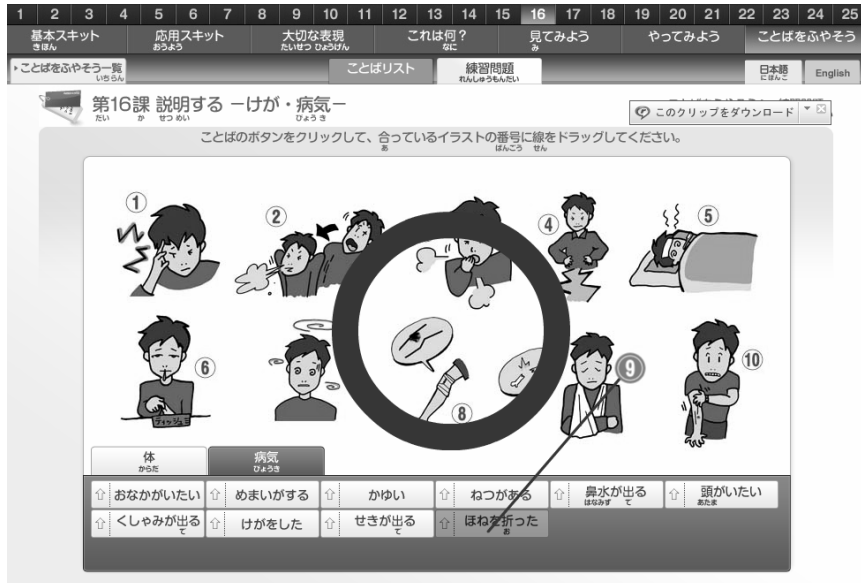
1 2 3 4 5 6 7 8 9 10 11 12 13 14 15 16 17 18 19 20 21 22 23 24 25

基本スキット きほん | 応用スキット おうよう | 大切な表現 たいせつ ひょうげん | これは何？ なに | 見てみよう み | やってみよう | ことばをふやそう

ことばをふやそう一覧 いちらん | ことばリスト | 練習問題 れんしゅうもんだい | 日本語 にほんご | English

第16課 説明する －けが・病気－
だい か せつめい びょうき

このクリップをダウンロード

ことばのボタンをクリックして、合っているイラストの番号に線をドラッグしてください。
あ ばんごう せん

① ② ④ ⑤ ⑥ ⑧ ⑨ ⑩

ティッシュ

体 からだ | 病気 びょうき

おなかがいたい | めまいがする | かゆい | ねつがある | 鼻水が出る はなみず で | 頭がいたい あたま
くしゃみが出る で | けがをした | せきが出る で | ほねを折った お